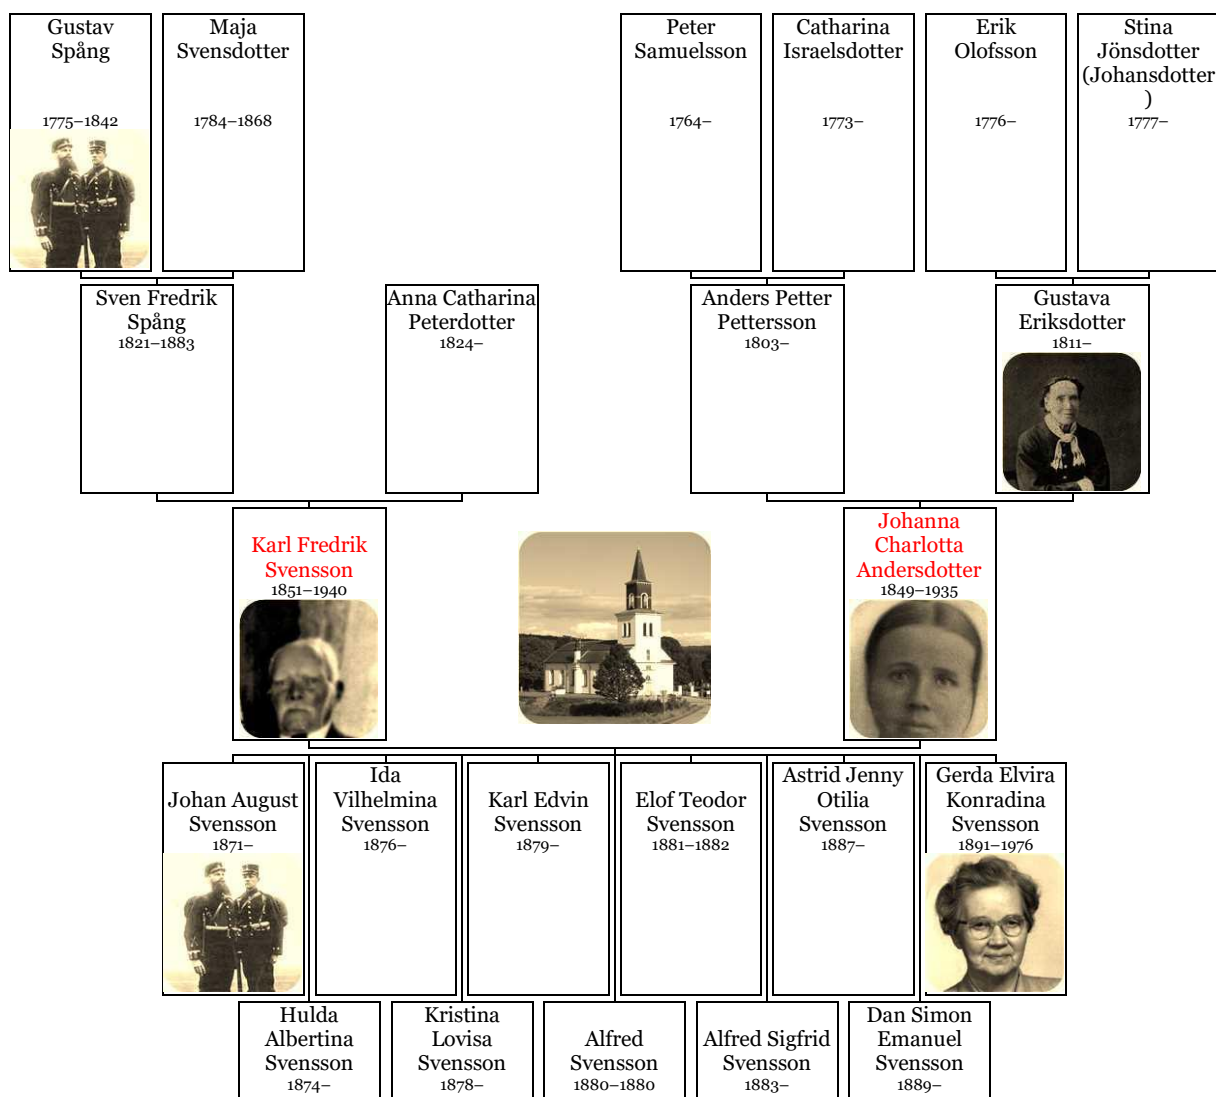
Gustav Spång
1775–1842

Maja Svensdotter
1784–1868

Peter Samuelsson
1764–

Catharina Israelsdotter
1773–

Erik Olofsson
1776–

Stina Jönsdotter (Johansdotter )
1777–

Sven Fredrik Spång
1821–1883

Anna Catharina Peterdotter
1824–

Anders Petter Pettersson
1803–

Gustava Eriksdotter
1811–

Karl Fredrik Svensson
1851–1940

Johanna Charlotta Andersdotter
1849–1935

Johan August Svensson
1871–

Ida Vilhelmina Svensson
1876–

Karl Edvin Svensson
1879–

Elof Teodor Svensson
1881–1882

Astrid Jenny Otilia Svensson
1887–

Gerda Elvira Konradina Svensson
1891–1976

Hulda Albertina Svensson
1874–

Kristina Lovisa Svensson
1878–

Alfred Svensson
1880–1880

Alfred Sigfrid Svensson
1883–

Dan Simon Emanuel Svensson
1889–